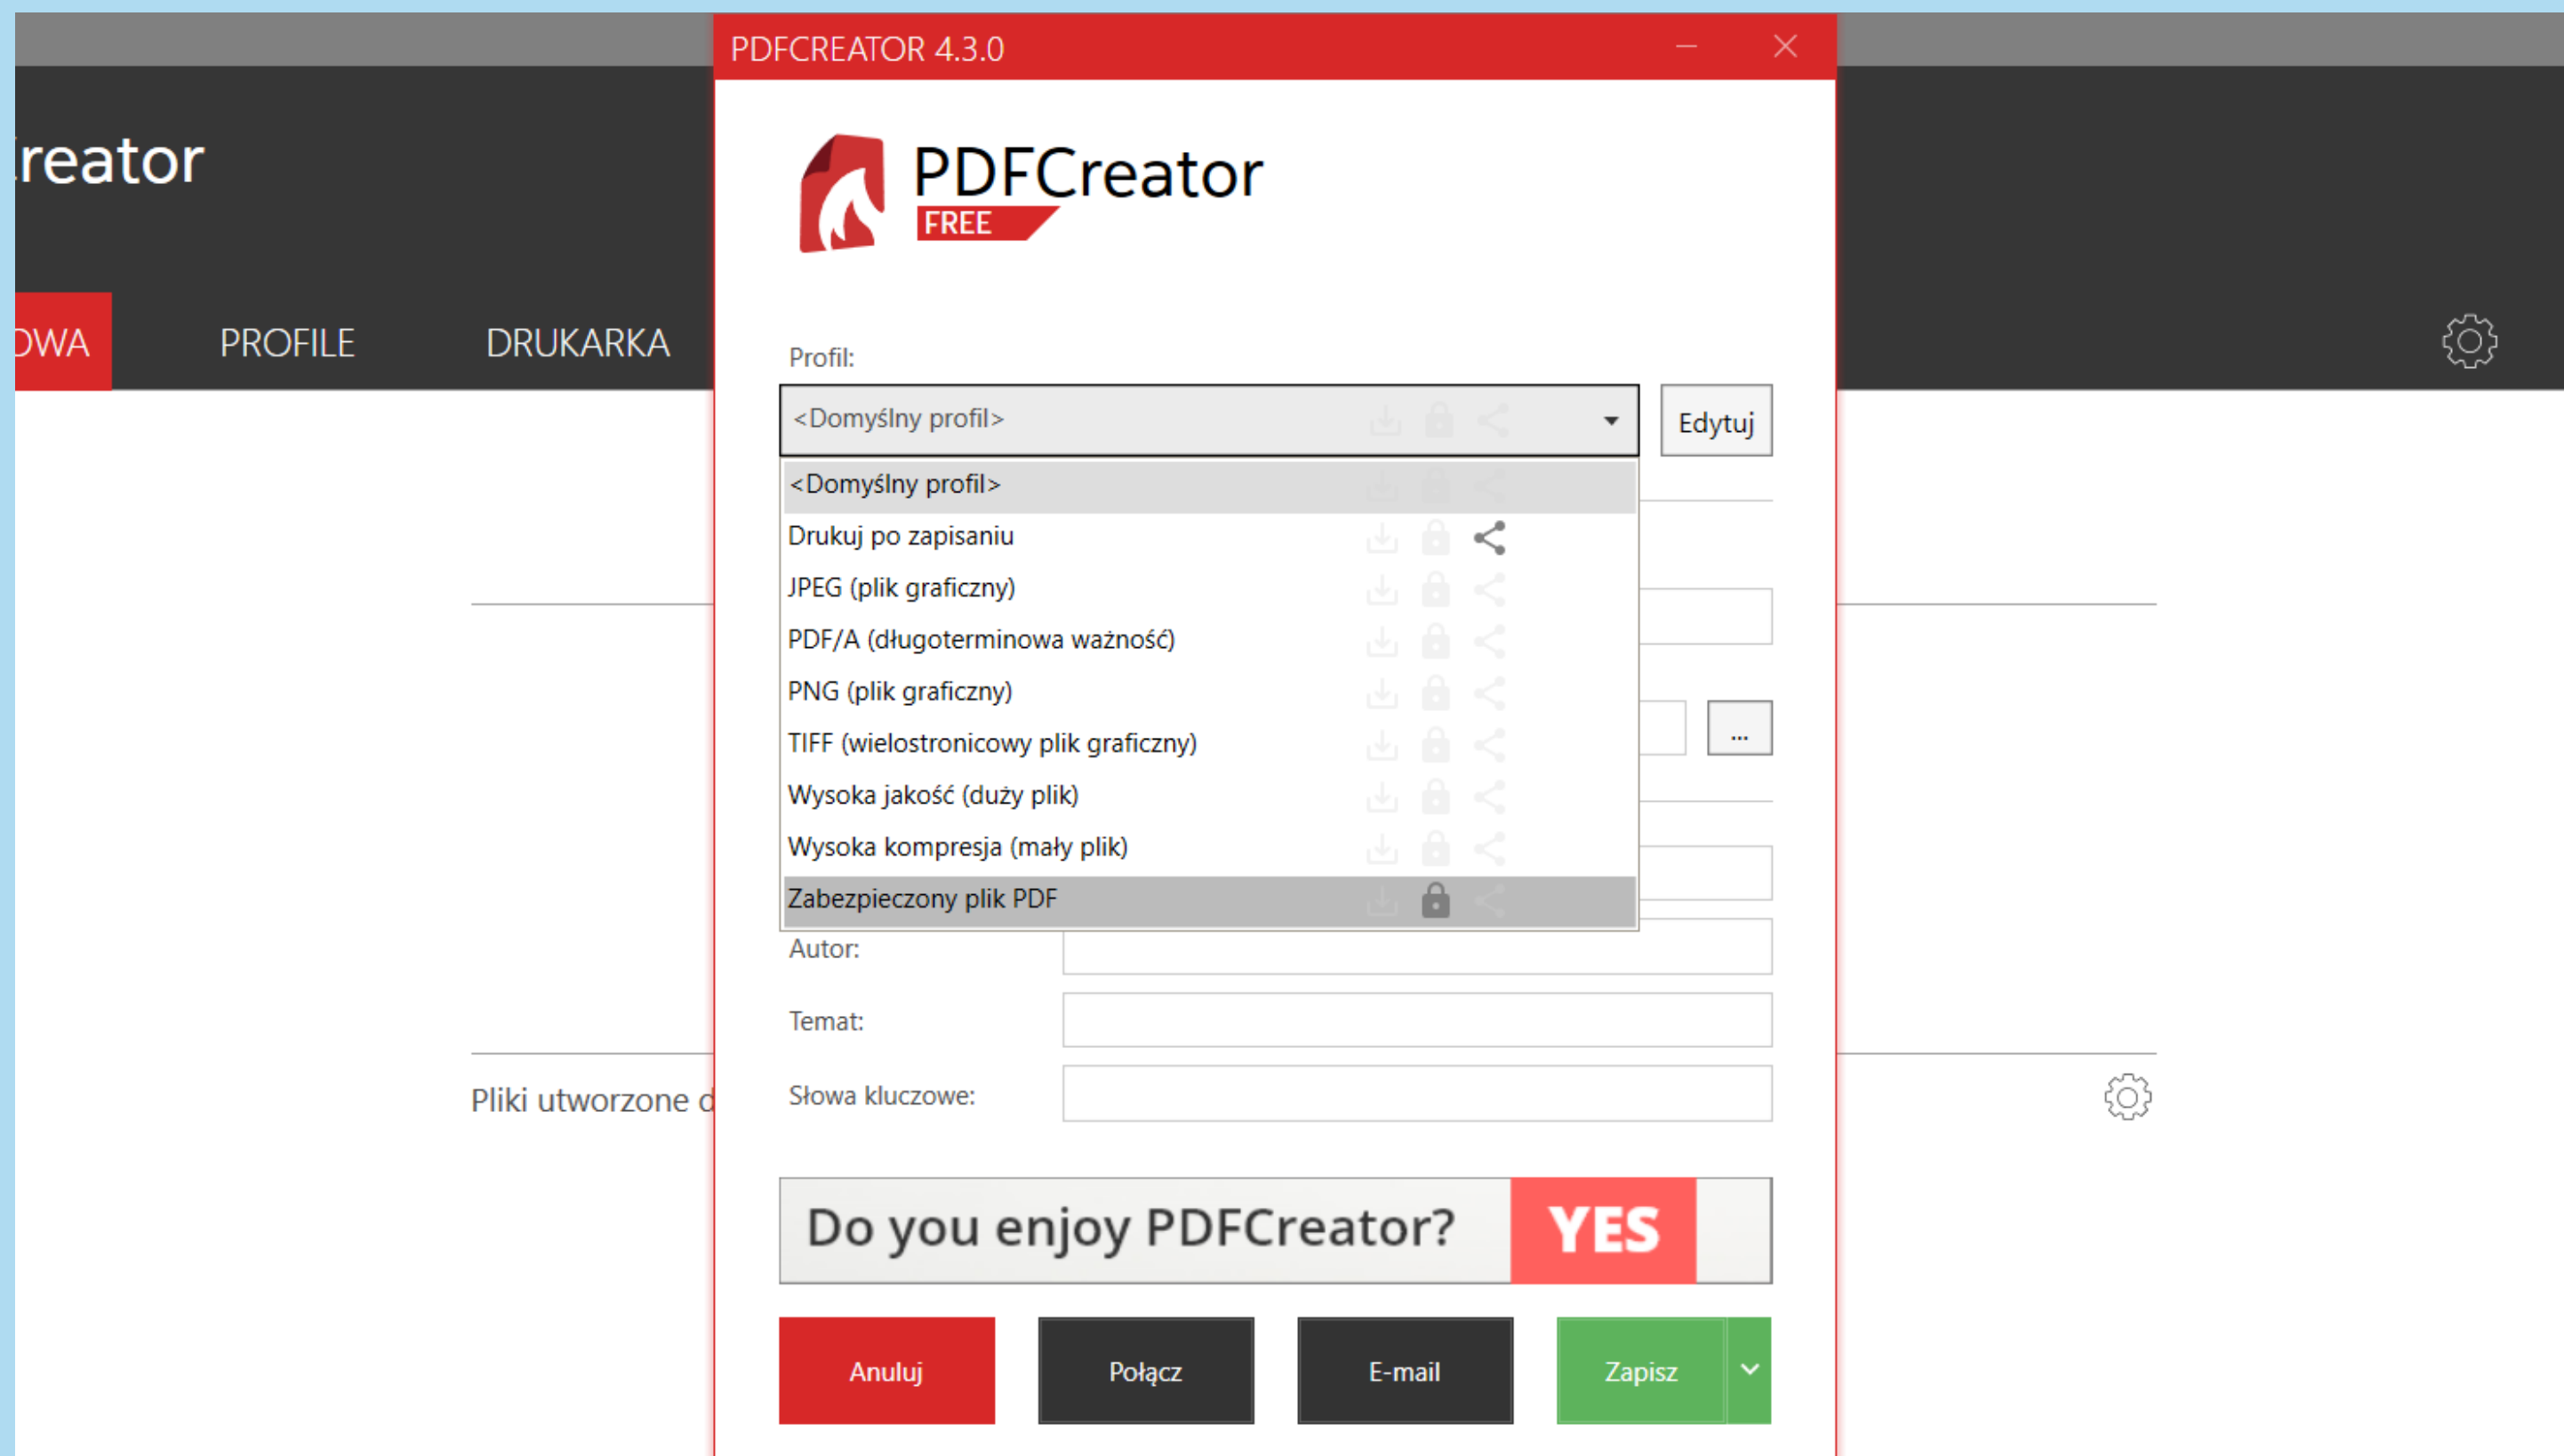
reator

OWA PROFILE DRUKARKA

Pliki utworzone d

PDFCREATOR 4.3.0

PDFCreator
FREE

Profil:

<Domyślny profil>

Edytuj

<Domyślny profil>
Drukuj po zapisaniu
JPEG (plik graficzny)
PDF/A (długoterminowa ważność)
PNG (plik graficzny)
TIFF (wielostronicowy plik graficzny)
Wysoka jakość (duży plik)
Wysoka kompresja (mały plik)
Zabezpieczony plik PDF

...

Autor:

Temat:

Słowa kluczowe:

Do you enjoy PDFCreator? YES

Anuluj Połącz E-mail Zapisz